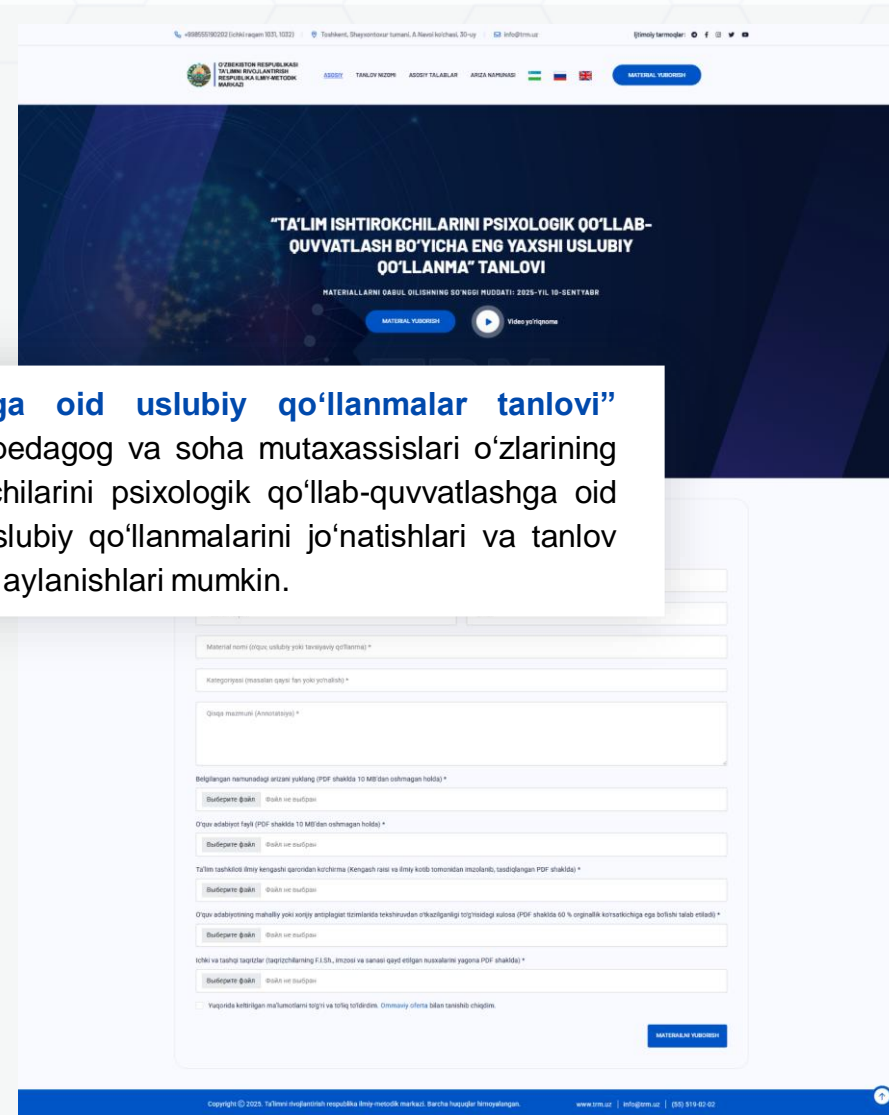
+998555190202 (ichki raqam 1031, 1032) | Toshkent, Shayxontohur tumani, A.Navoi ko'chasi, 30-uy | info@trm.uz

Ijtimoiy tarmoqlar:

O'ZBEKISTON RESPUBLIKASI TA'LIMNI RIVOJLANTIRISH RESPUBLIKA ILMIY-METODIK MARKAZI

ASOSIY TANLOV NIZOMI ASOSIY TALABLAR ARIZA NAMUNASI

MATERIAL YUBORISH

"TA'LIM ISHTIROKCHILARINI PSIXOLOGIK QO'LLAB-QUVVATLASH BO'YICHA ENG YAXSHI USLUBIY QO'LLANMA" TANLOVI

MATERIALLARNI QABUL QILISHNING SO'NGGI MUDDATI: 2025-YIL 10-SENTYABR

MATERIAL YUBORISH

Video yo'riqnoma

ga oid uslubiy qo'llanmalar tanlovi" pedagog va soha mutaxassislari o'zlarining chilarini psixologik qo'llab-quvvatlashga oid slubiy qo'llanmalarini jo'natishlari va tanlov aylanishlari mumkin.

Material nomi (o'quv, uslubiy yoki tavsiyaviy qo'llanma) *

Kategoriyasi (masalan: qaysi fan yoki yo'nalish) *

Qisqa mazmuni (Annotatsiya) *

Belgilangan namunadagi arizani yuklang (PDF shaklda 10 MB'dan oshmagan holda) *

Выберите файл Файл не выбран

O'quv adabiyot fayli (PDF shaklda 10 MB'dan oshmagan holda) *

Выберите файл Файл не выбран

Ta'lim tashkiloti ilmiy kengashi qaroridan ko'chirma (Kengash raisi va ilmiy kotib tomonidan imzolanib, tasdiqlangan PDF shaklda) *

Выберите файл Файл не выбран

O'quv adabiyotining mahalliy yoki xorijiy antiplagiat tizimlarida tekshiruvdan o'tkazilganligi to'g'risidagi xulosa (PDF shaklda 60 % orginallik ko'rsatkichiga ega bo'lishi talab etiladi) *

Выберите файл Файл не выбран

Ichki va tashqi taqrizlar (taqrizchilarning F.I.Sh., imzosi va sanasi qayd etilgan nusxalarini yagona PDF shaklda) *

Выберите файл Файл не выбран

Yuqorida keltirilgan ma'lumotlarni to'g'ri va to'liq to'ldirdim. Ommaviy oferta bilan tanishib chiqdim.

MATERIALNI YUBORISH

Copyright © 2025. Ta'limni rivojlantirish respublika ilmiy-metodik markazi. Barcha huquqlar himoyalangan.

www.trm.uz | info@trm.uz | (55) 519-02-02